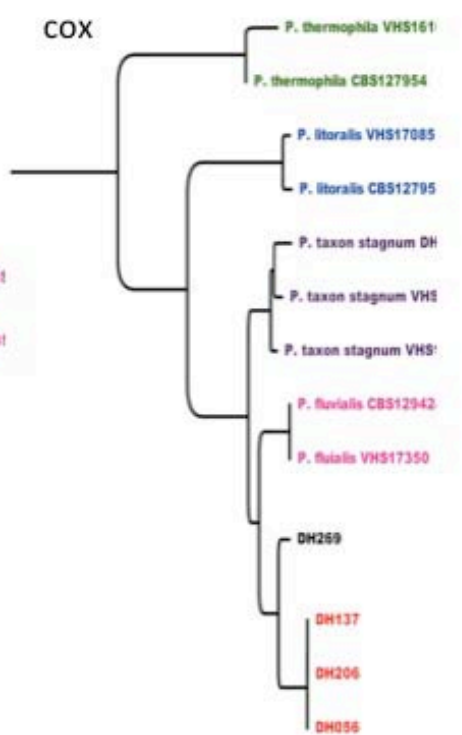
COX

P. thermophila VHS16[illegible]

P. thermophila CBS127954

P. litoralis VHS17085

P. litoralis CBS12795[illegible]

P. taxon stagnum DH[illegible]

P. taxon stagnum VHS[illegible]

P. taxon stagnum VHS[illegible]

P. fluvialis CBS12942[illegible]

P. fluialis VHS17350

DH269

DH137

DH206

DH056